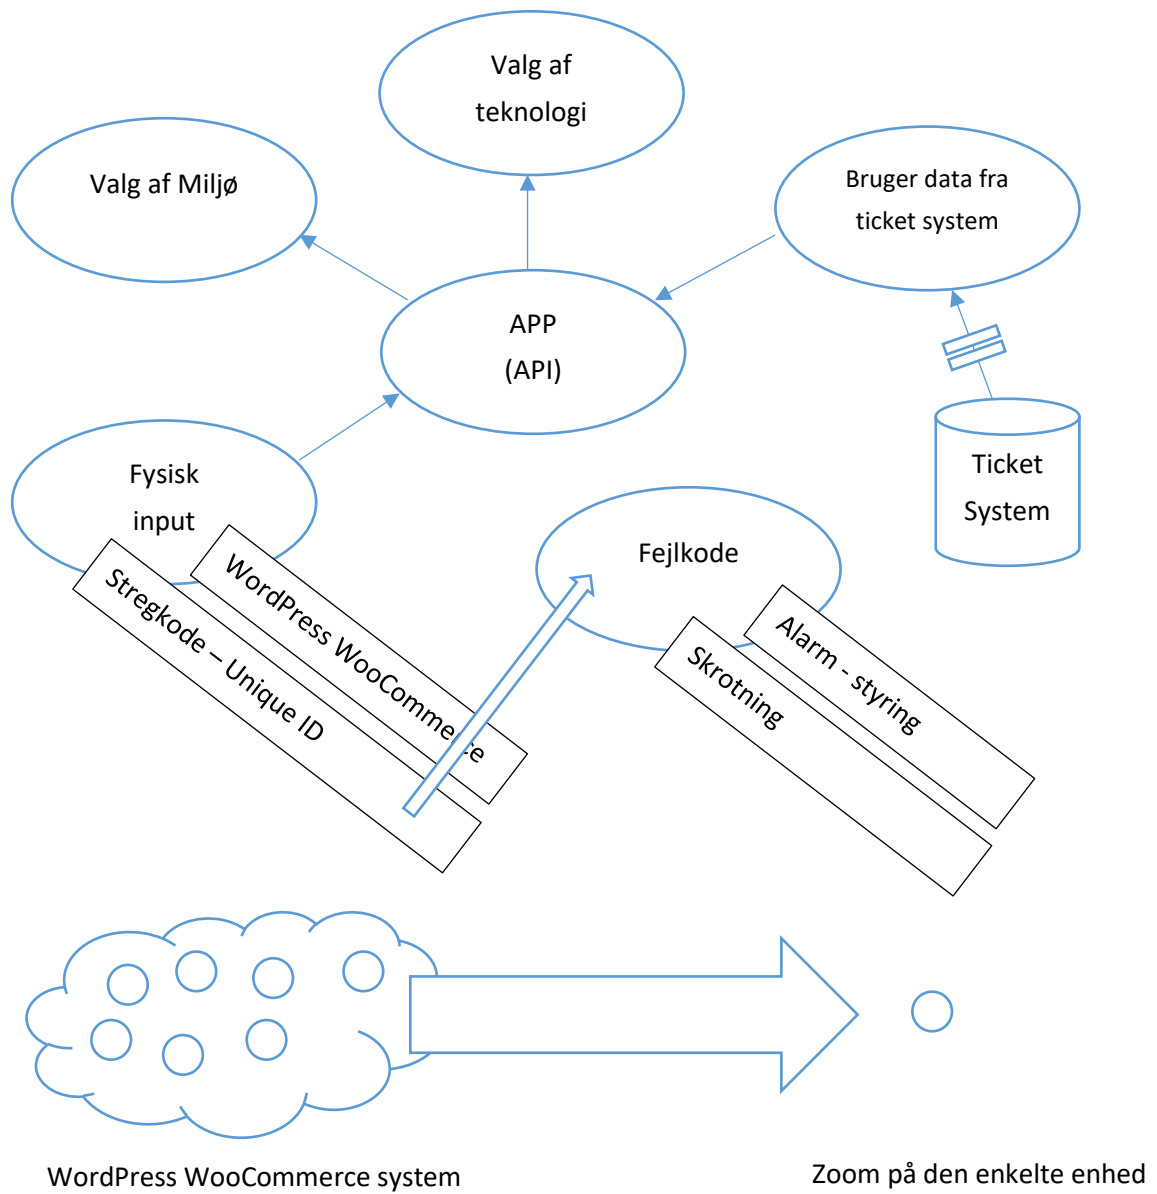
Valg af teknologi

Valg af Miljø

Bruger data fra ticket system

APP (API)

Ticket System

Fysisk input

Fejlkode

WordPress WooComme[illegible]e

Stregkode – Unique ID

Alarm - styring

Skrotning

WordPress WooCommerce system

Zoom på den enkelte enhed